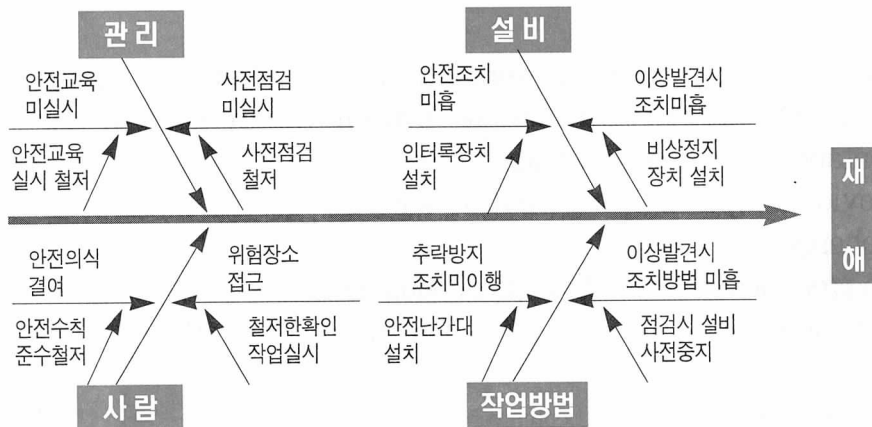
관리

안전교육 미실시

사전점검 미실시

안전교육 실시 철저

사전점검 철저

설비

안전조치 미흡

이상발견시 조치미흡

인터록장치 설치

비상정지 장치 설치

재해

안전의식 결여

위험장소 접근

안전수칙 준수철저

철저한확인 작업실시

사람

추락방지 조치미이행

이상발견시 조치방법 미흡

안전난간대 설치

점검시 설비 사전중지

작업방법